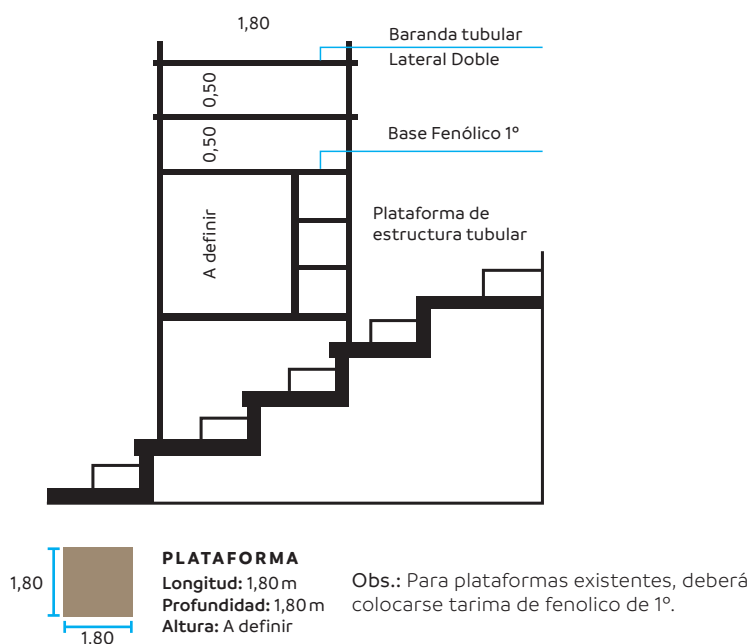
1,80

Baranda tubular
Lateral Doble

0,50

0,50

Base Fenólico 1º

A definir

Plataforma de
estructura tubular

1,80

1,80

PLATAFORMA
**Longitud:** 1,80 m
**Profundidad:** 1,80 m
**Altura:** A definir

Obs.: Para plataformas existentes, deberá colocarse tarima de fenolico de 1º.